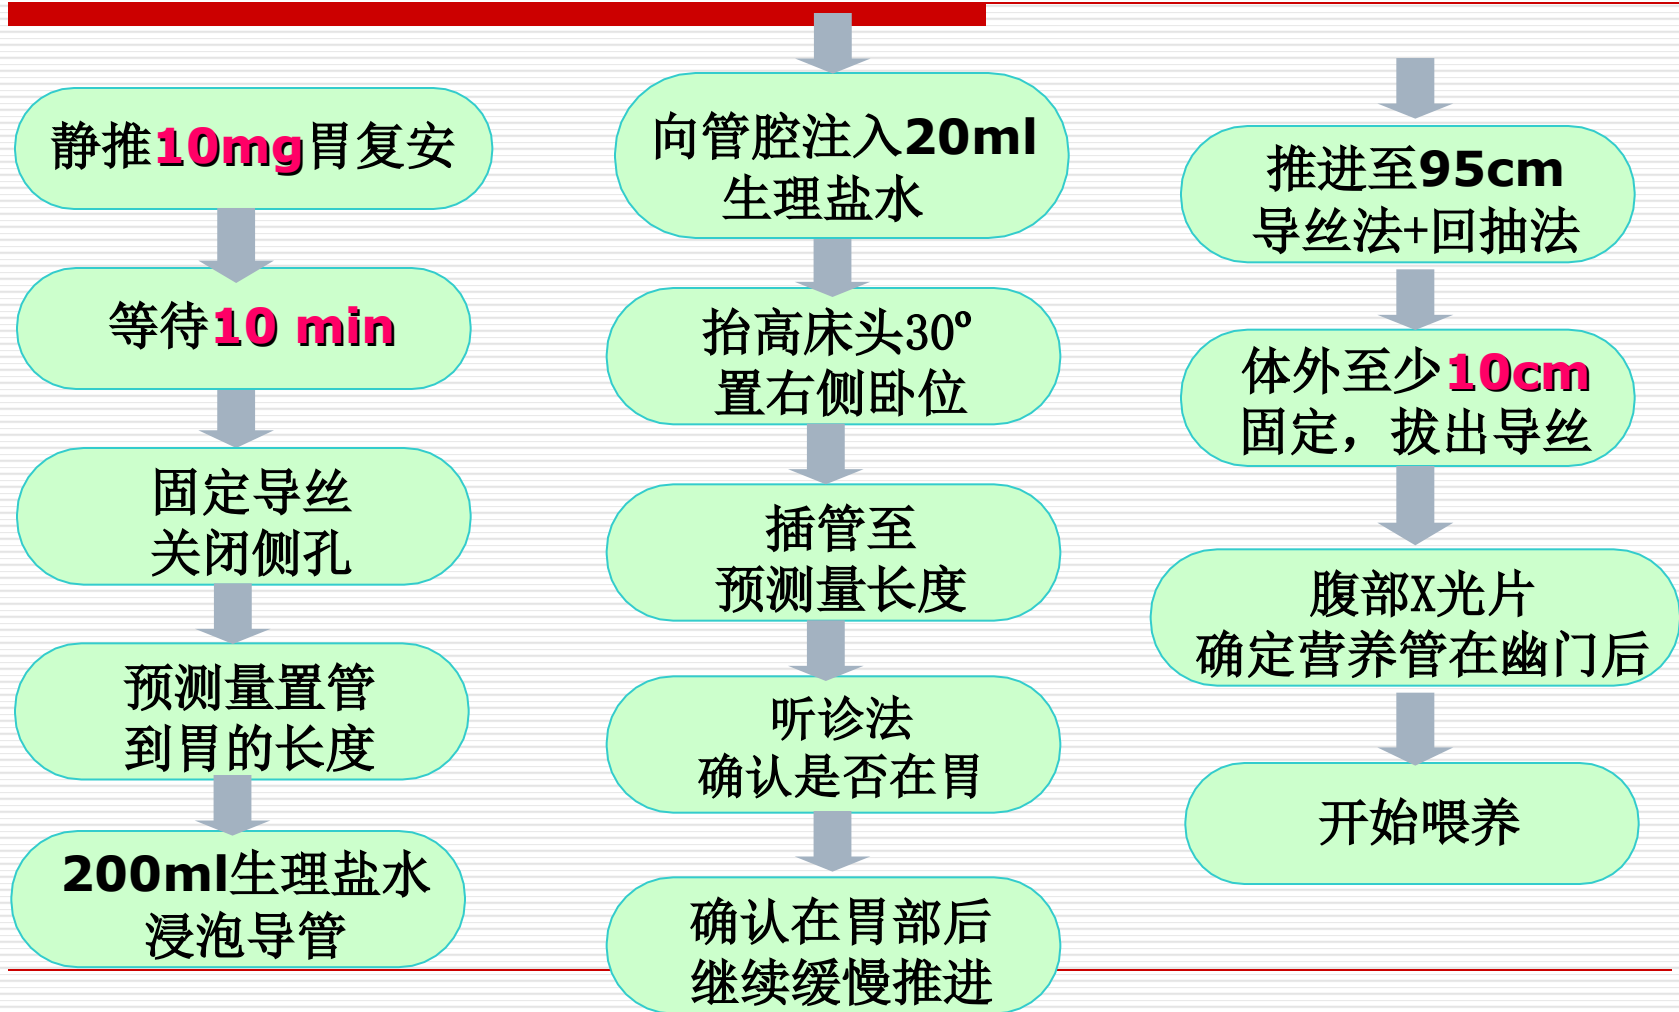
静推10mg胃复安

等待10 min

固定导丝
关闭侧孔

预测量置管
到胃的长度

200ml生理盐水
浸泡导管

向管腔注入20ml
生理盐水

抬高床头30°
置右侧卧位

插管至
预测量长度

听诊法
确认是否在胃

确认在胃部后
继续缓慢推进

推进至95cm
导丝法+回抽法

体外至少10cm
固定，拔出导丝

腹部X光片
确定营养管在幽门后

开始喂养